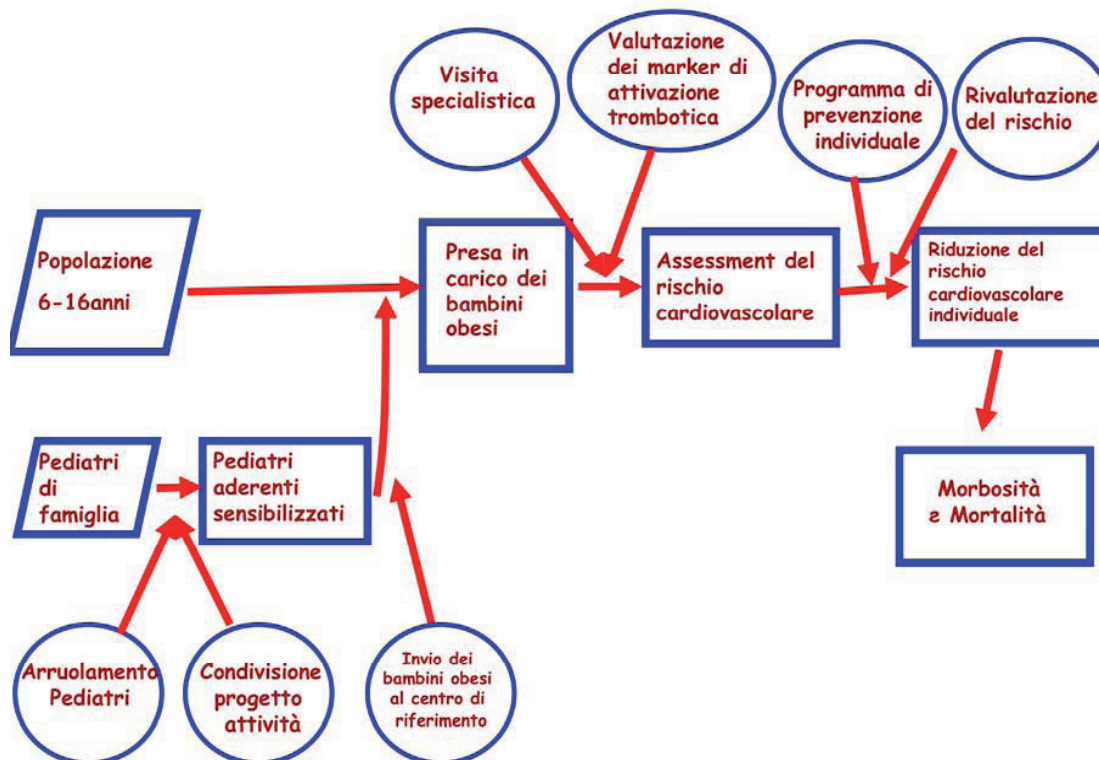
Visita specialistica

Valutazione dei marker di attivazione trombotica

Programma di prevenzione individuale

Rivalutazione del rischio

Popolazione 6-16anni

Presa in carico dei bambini obesi

Assessment del rischio cardiovascolare

Riduzione del rischio cardiovascolare individuale

Pediatri di famiglia

Pediatri aderenti sensibilizzati

Morbosità e Mortalità

Arruolamento Pediatri

Condivisione progetto attività

Invio dei bambini obesi al centro di riferimento